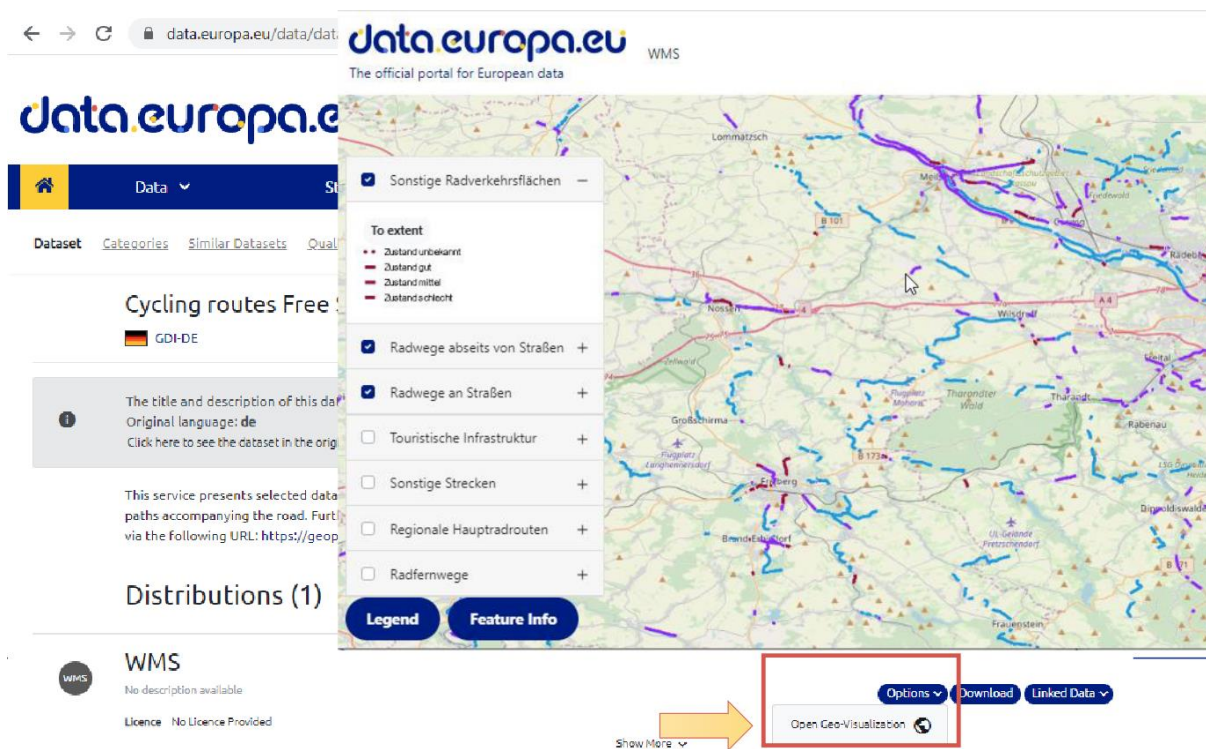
data.europa.eu/data/dat

data.europa.e

Data

St

Dataset Categories Similar Datasets Qual

Cycling routes Free

GDI-DE

The title and description of this da
Original language: de
Click here to see the dataset in the orig

This service presents selected data
paths accompanying the road. Furt
via the following URL: https://geop

Distributions (1)

WMS
No description available

Licence No Licence Provided

data.europa.eu
The official portal for European data

WMS

Sonstige Radverkehrsflächen

To extent
Zustand unbekannt
Zustand gut
Zustand mittel
Zustand schlecht

Radwege abseits von Straßen

Radwege an Straßen

Touristische Infrastruktur

Sonstige Strecken

Regionale Hauptradrouten

Radfernwege

Legend

Feature Info

Lommatzsch
Meißen
B 101
Nossen
A 4
Wilsdruff
Großschirma
Tharandter Wald
Tharandt
Rabenau
Freiberg
B 173
Brand-Erbisdorf
Frauenstein
Dippoldiswalde
Radebeul
Freital

Options
Download
Linked Data
Open Geo-Visualization

Show More